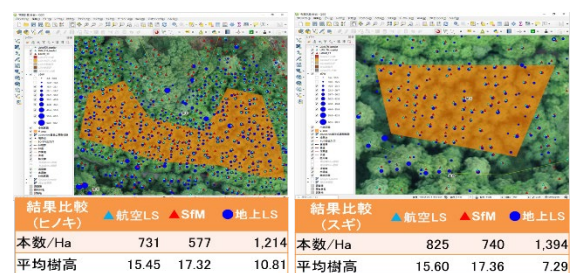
| 結果比較（ヒノキ） | ▲航空LS | ▲SfM | ●地上LS |
|---|---|---|---|
| 本数/Ha | 731 | 577 | 1,214 |
| 平均樹高 | 15.45 | 17.32 | 10.81 |

| 結果比較（スギ） | ▲航空LS | ▲SfM | ●地上LS |
|---|---|---|---|
| 本数/Ha | 825 | 740 | 1,394 |
| 平均樹高 | 15.60 | 17.36 | 7.29 |